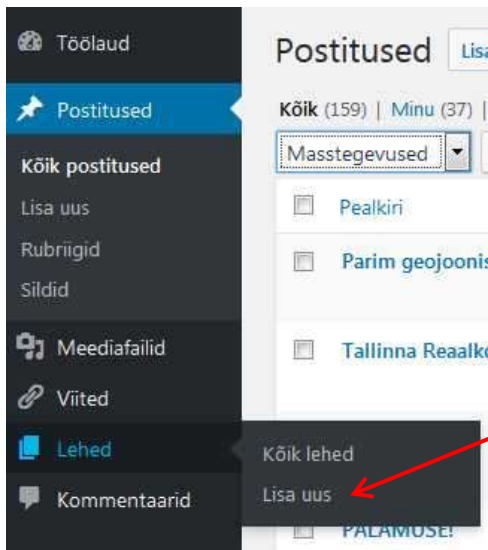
Töölaud
Postitused
Kõik postitused
Lisa uus
Rubriigid
Sildid
Meediafailid
Viited
Lehed
Kommentaarid

Postitused Lisa

Kõik (159) | Minu (37) |
Masstegevused

Pealkiri
Parim geojoonis
Tallinna Reaalk
Kõik lehed
Lisa uus
PALAMUSE!